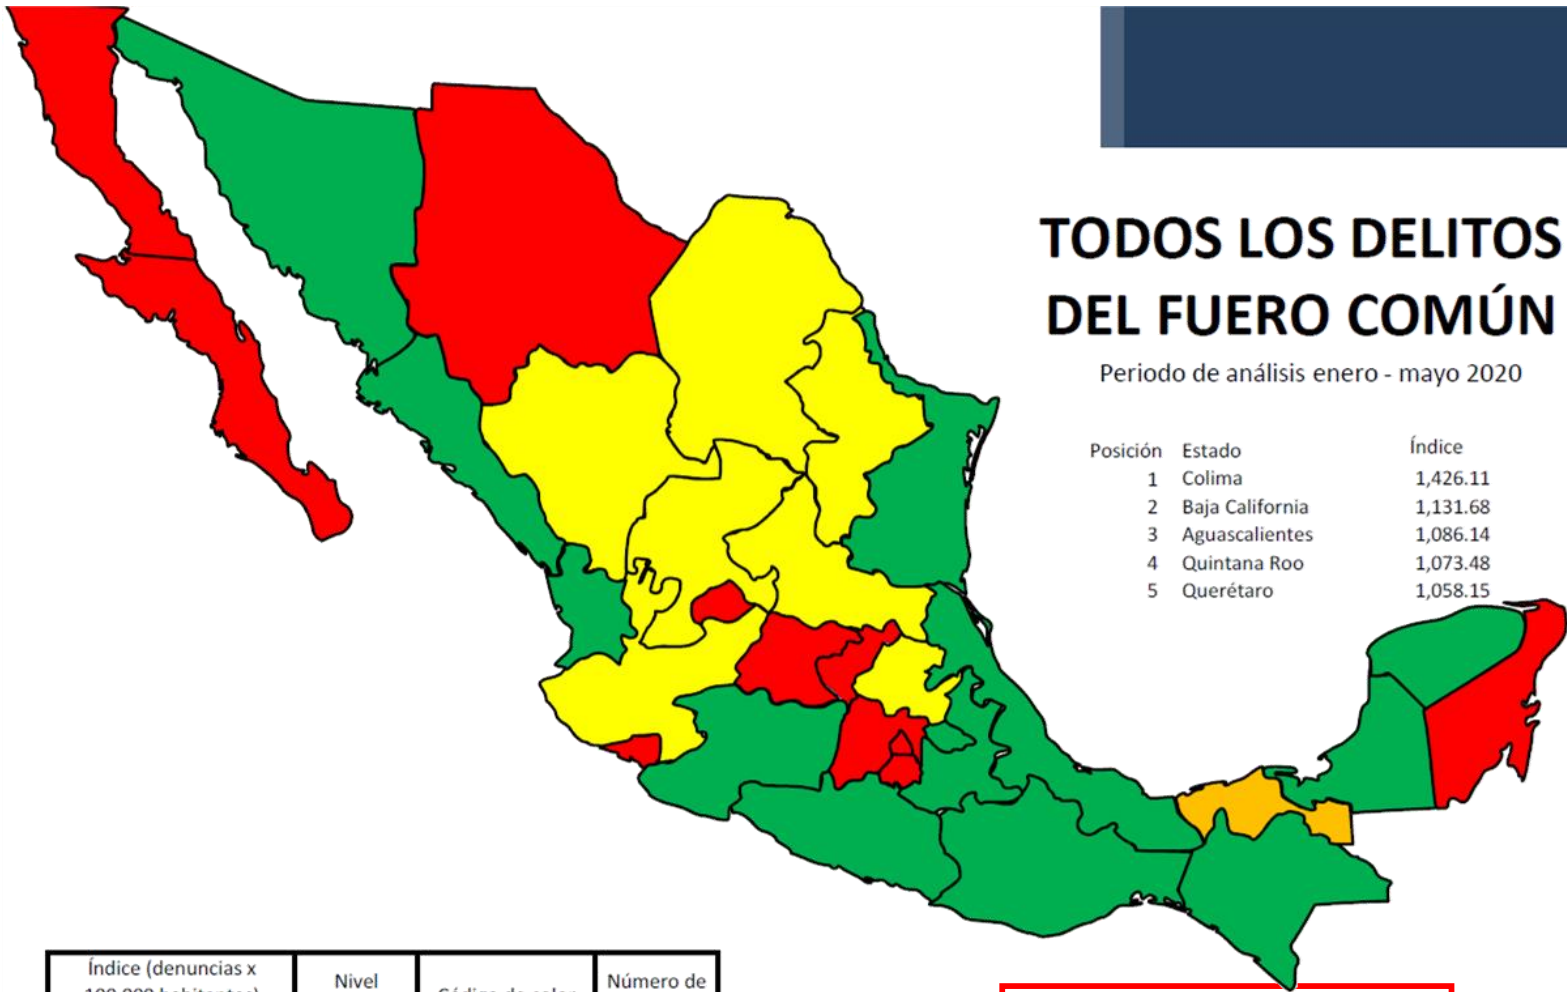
TODOS LOS DELITOS DEL FUERO COMÚN

Periodo de análisis enero - mayo 2020

| Posición | Estado | Índice |
|---|---|---|
| 1 | Colima | 1,426.11 |
| 2 | Baja California | 1,131.68 |
| 3 | Aguascalientes | 1,086.14 |
| 4 | Quintana Roo | 1,073.48 |
| 5 | Querétaro | 1,058.15 |

| Índice (denuncias x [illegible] habitantes) | Nivel | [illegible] | Número de |
|---|---|---|---|